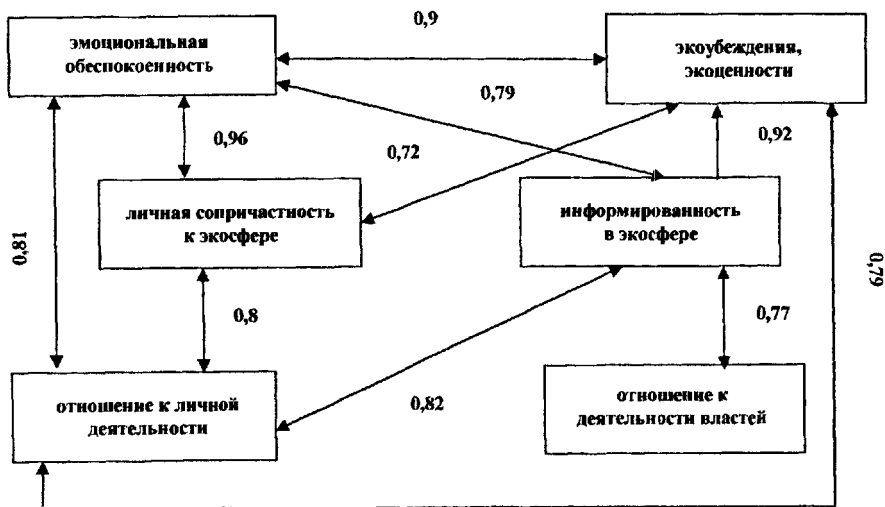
эмоциональная обеспокоенность

0,9

экоубеждения, экоценности

0,79

0,96

0,72

0,92

личная сопричастность к экосфере

информированность в экосфере

0,81

0,79

0,8

0,77

отношение к личной деятельности

0,82

отношение к деятельности властей